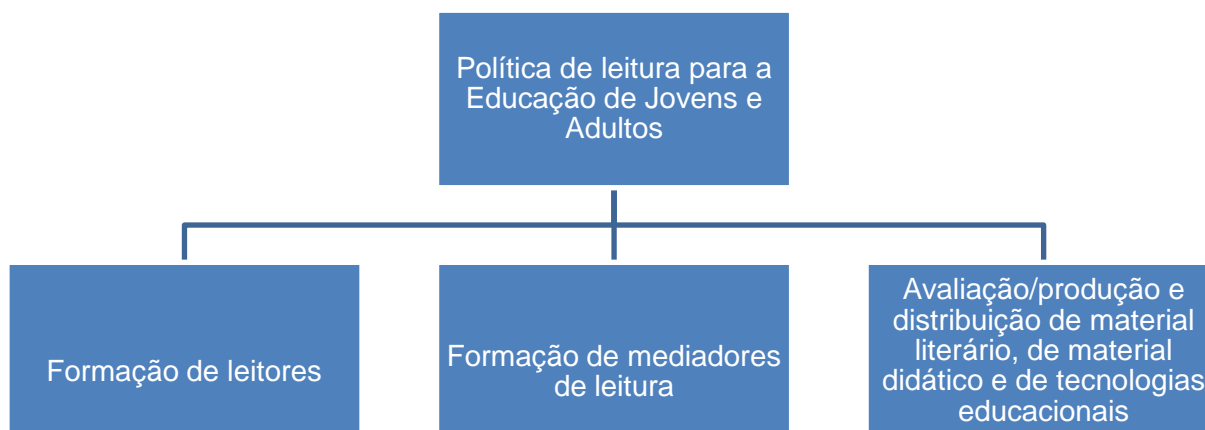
Política de leitura para a Educação de Jovens e Adultos

Formação de leitores

Formação de mediadores de leitura

Avaliação/produção e distribuição de material literário, de material didático e de tecnologias educacionais